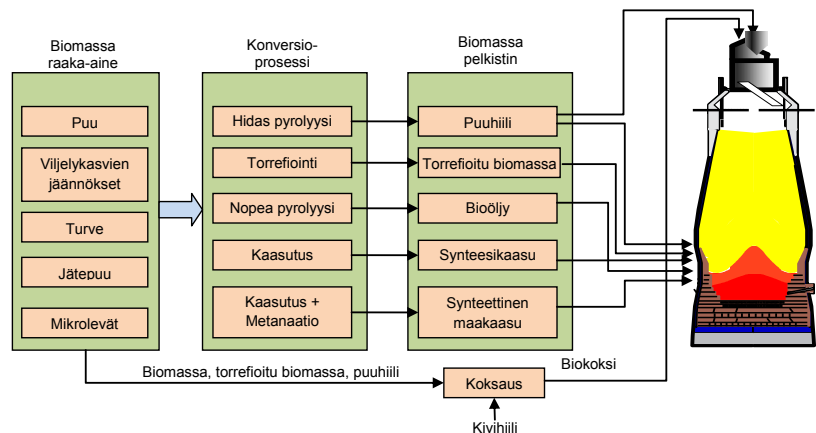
Biomassa raaka-aine

Puu

Viljelykasvien jäännökset

Turve

Jätepuu

Mikrolevät

Konversioprosessi

Hidas pyrolyysi

Torrefiointi

Nopea pyrolyysi

Kaasutus

Kaasutus + Metanaatio

Biomassa pelkistin

Puuhiili

Torrefioitu biomassa

Bioöljy

Synteesikaasu

Synteettinen maakaasu

Biomassa, torrefioitu biomassa, puuhiili

Koksaus

Biokoksi

Kivihiili